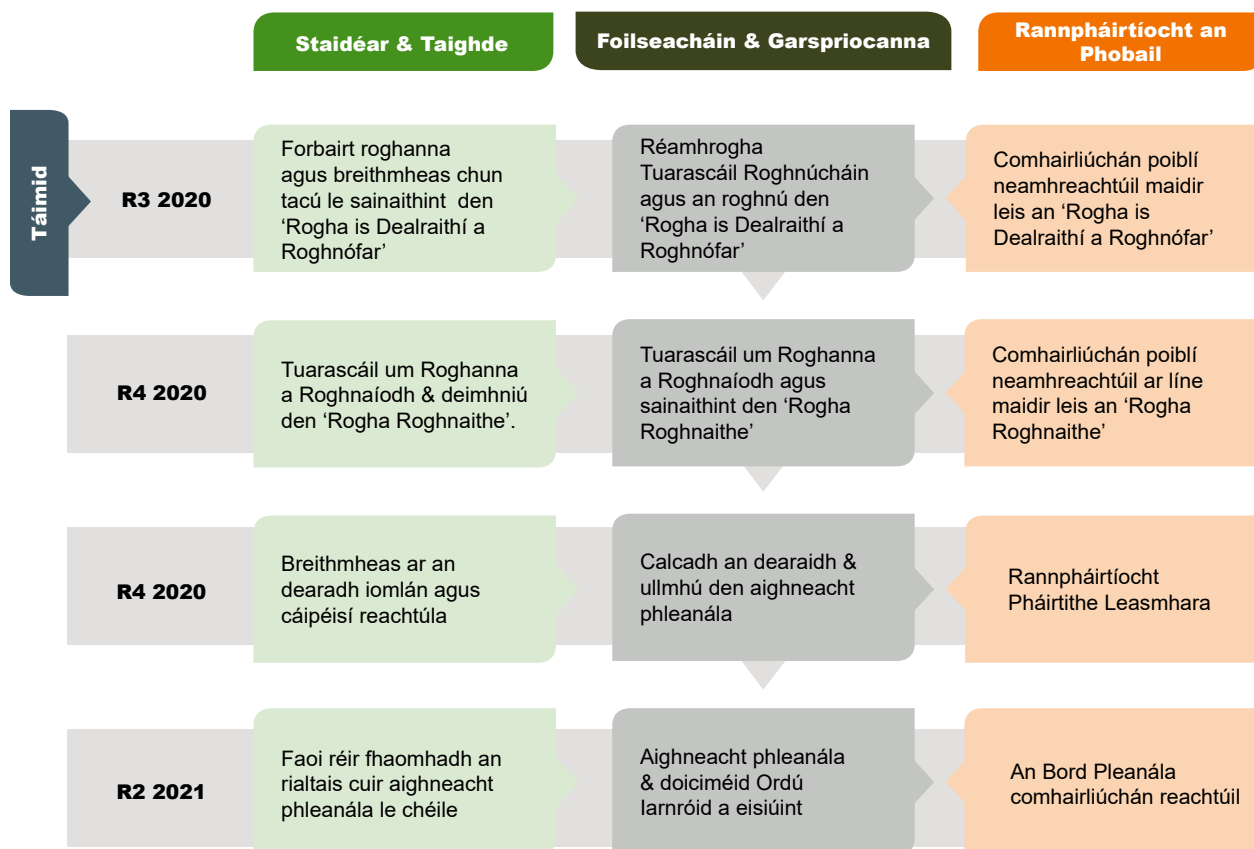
Staidéar & Taighde

Foilseacháin & Garspriocanna

Rannpháirtíocht an Phobail

Táimid

R3 2020

Forbairt roghanna agus breithmheas chun tacú le sainaithint den 'Rogha is Dealraithí a Roghnófar'

Réamhrogha Tuarascáil Roghnúcháin agus an roghnú den 'Rogha is Dealraithí a Roghnófar'

Comhairliúchán poiblí neamhreachtúil maidir leis an 'Rogha is Dealraithí a Roghnófar'

R4 2020

Tuarascáil um Roghanna a Roghnaíodh & deimhniú den 'Rogha Roghnaithe'.

Tuarascáil um Roghanna a Roghnaíodh agus sainaithint den 'Rogha Roghnaithe'

Comhairliúchán poiblí neamhreachtúil ar líne maidir leis an 'Rogha Roghnaithe'

R4 2020

Breithmheas ar an dearadh iomlán agus cáipéisí reachtúla

Calcadh an dearaidh & ullmhú den aighneacht phleanála

Rannpháirtíocht Pháirtithe Leasmhara

R2 2021

Faoi réir fhaomhadh an rialtais cuir aighneacht phleanála le chéile

Aighneacht phleanála & doiciméid Ordú Iarnróid a eisiúint

An Bord Pleanála comhairliúchán reachtúil